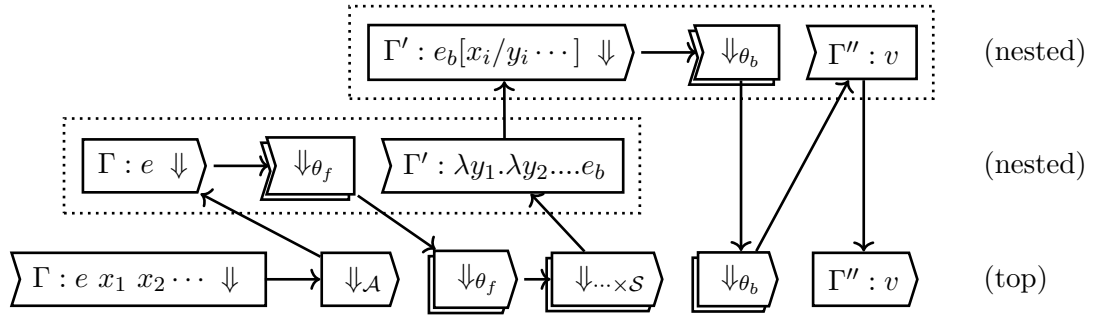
$\Gamma' : e_b[x_i/y_i \cdots] \Downarrow$ $\Downarrow_{\theta_b}$ $\Gamma'' : v$ (nested)

$\Gamma : e \Downarrow$ $\Downarrow_{\theta_f}$ $\Gamma' : \lambda y_1.\lambda y_2....e_b$ (nested)

$\Gamma : e\ x_1\ x_2 \cdots \Downarrow$ $\Downarrow_{\mathcal{A}}$ $\Downarrow_{\theta_f}$ $\Downarrow_{\cdots \times \mathcal{S}}$ $\Downarrow_{\theta_b}$ $\Gamma'' : v$ (top)